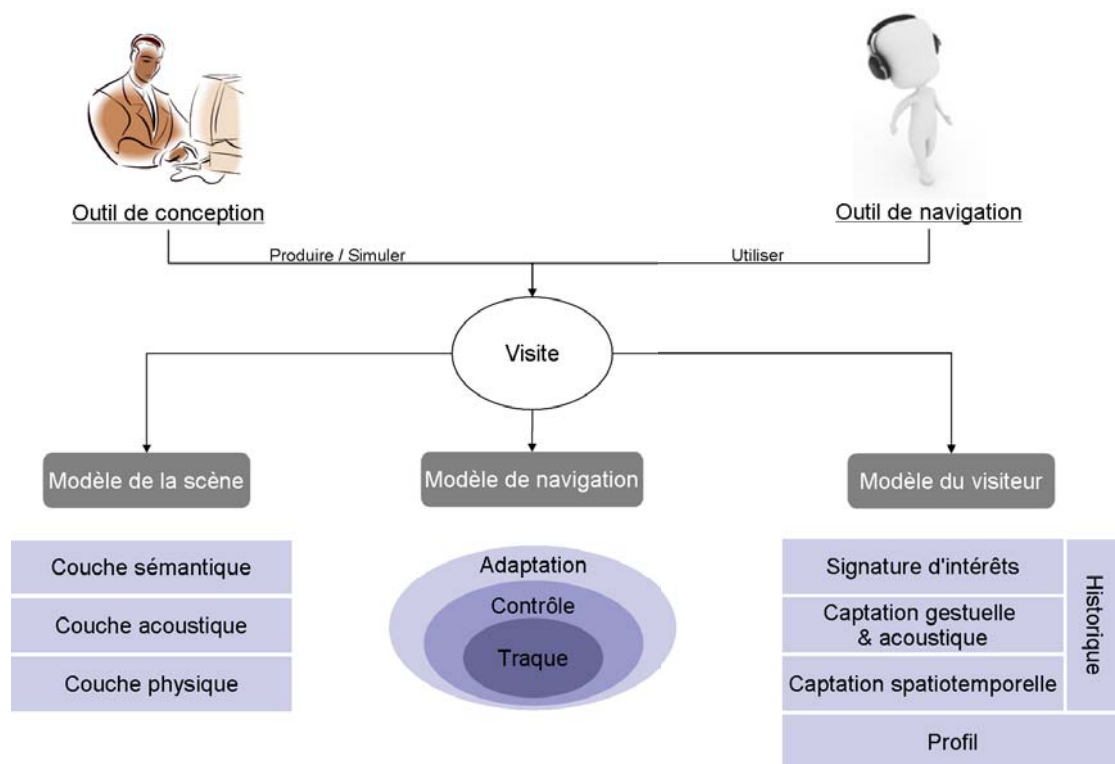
Outil de conception

Outil de navigation

Produire / Simuler

Utiliser

Visite

Modèle de la scène

Modèle de navigation

Modèle du visiteur

Couche sémantique

Couche acoustique

Couche physique

Adaptation

Contrôle

Traque

Signature d'intérêts

Captation gestuelle & acoustique

Captation spatiotemporelle

Historique

Profil